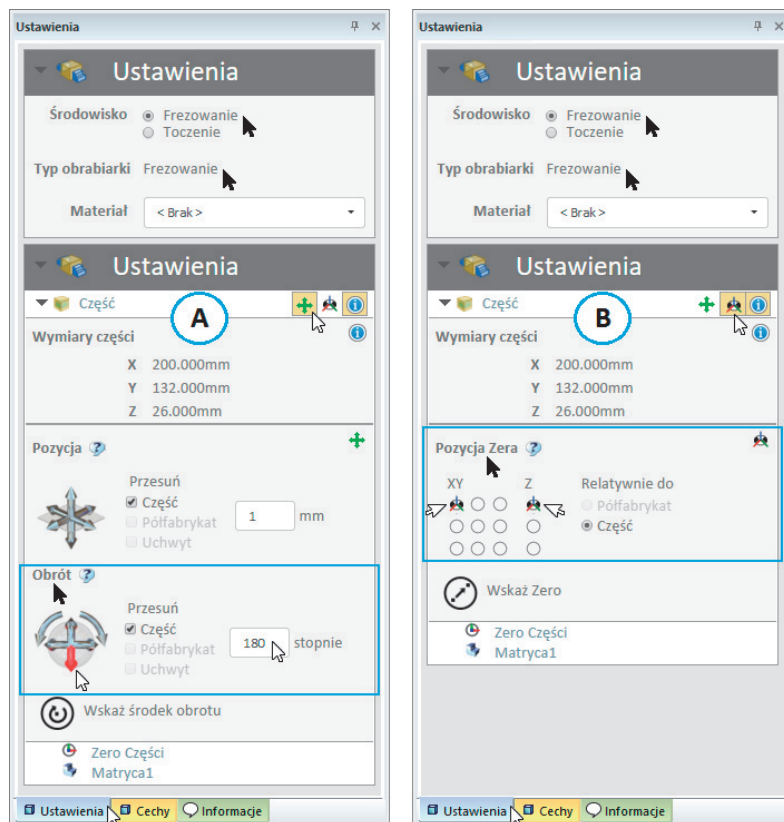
Ustawienia

Ustawienia

Środowisko
Frezowanie
Toczenie

Typ obrabiarki Frezowanie

Materiał < Brak >

Ustawienia

Część

A

Wymiary części

X 200.000mm
Y 132.000mm
Z 26.000mm

Pozycja

Przesuń
Część
Półfabrykat
Uchwyt
1 mm

Obrót

Przesuń
Część
Półfabrykat
Uchwyt
180 stopnie

Wskaż środek obrotu

Zero Części
Matryca1

Ustawienia Cechy Informacje

Ustawienia

Ustawienia

Środowisko
Frezowanie
Toczenie

Typ obrabiarki Frezowanie

Materiał < Brak >

Ustawienia

Część

B

Wymiary części

X 200.000mm
Y 132.000mm
Z 26.000mm

Pozycja Zera

XY
Z
Relatywnie do
Półfabrykat
Część

Wskaż Zero

Zero Części
Matryca1

Ustawienia Cechy Informacje